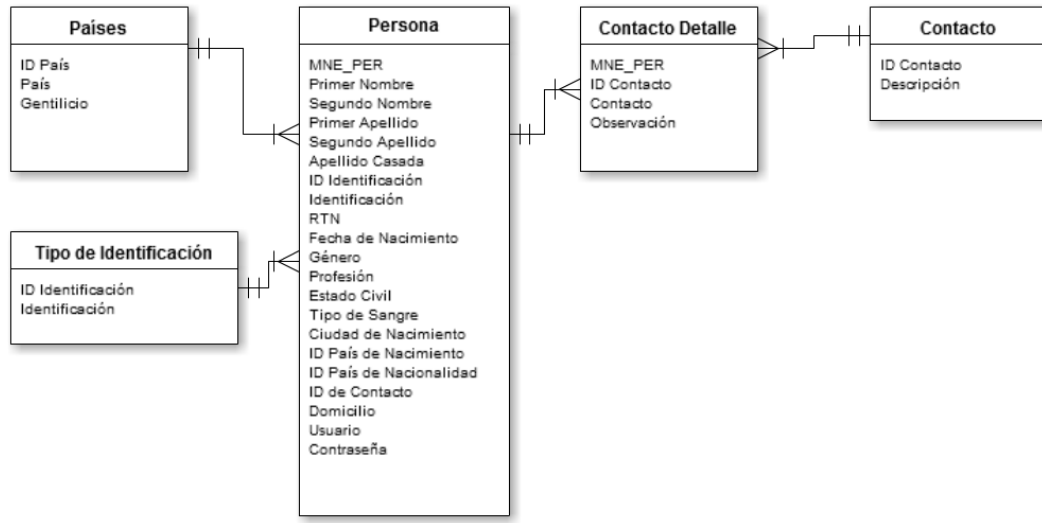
Países

ID País
País
Gentilicio

Persona

MNE_PER
Primer Nombre
Segundo Nombre
Primer Apellido
Segundo Apellido
Apellido Casada
ID Identificación
Identificación
RTN
Fecha de Nacimiento
Género
Profesión
Estado Civil
Tipo de Sangre
Ciudad de Nacimiento
ID País de Nacimiento
ID País de Nacionalidad
ID de Contacto
Domicilio
Usuario
Contraseña

Contacto Detalle

MNE_PER
ID Contacto
Contacto
Observación

Contacto

ID Contacto
Descripción

Tipo de Identificación

ID Identificación
Identificación